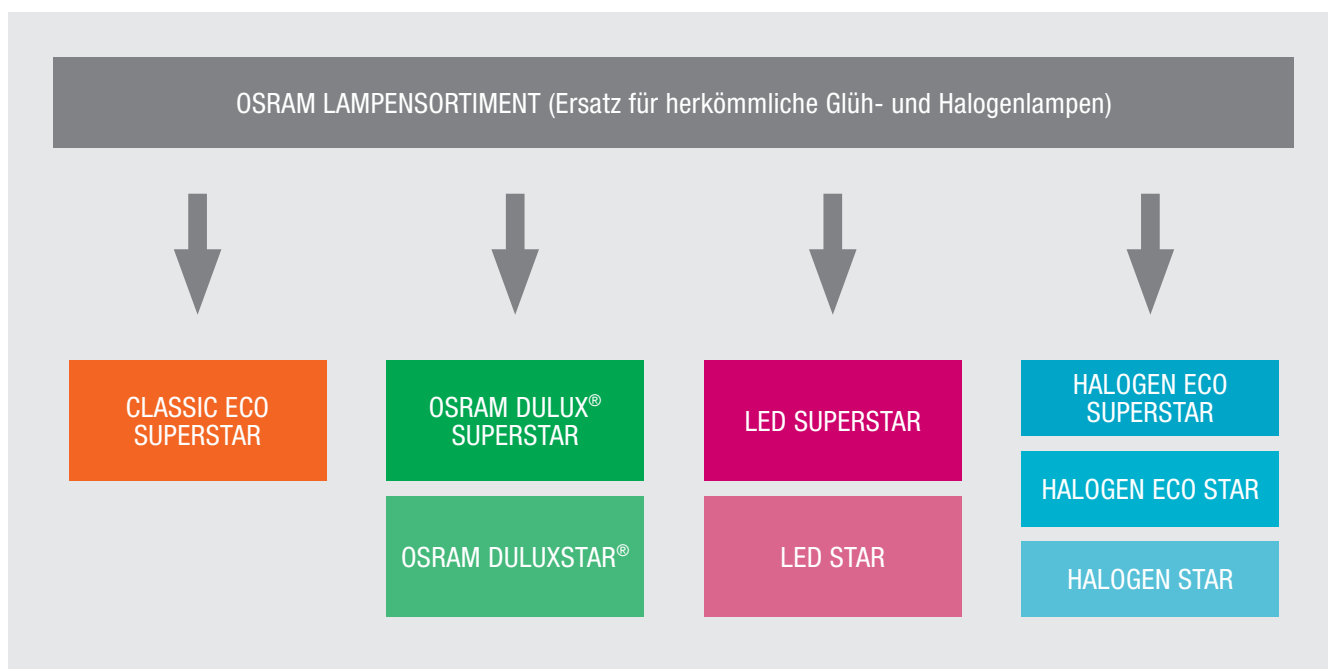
OSRAM LAMPENSORTIMENT (Ersatz für herkömmliche Glüh- und Halogenlampen)

CLASSIC ECO SUPERSTAR

OSRAM DULUX® SUPERSTAR

OSRAM DULUXSTAR®

LED SUPERSTAR

LED STAR

HALOGEN ECO SUPERSTAR

HALOGEN ECO STAR

HALOGEN STAR